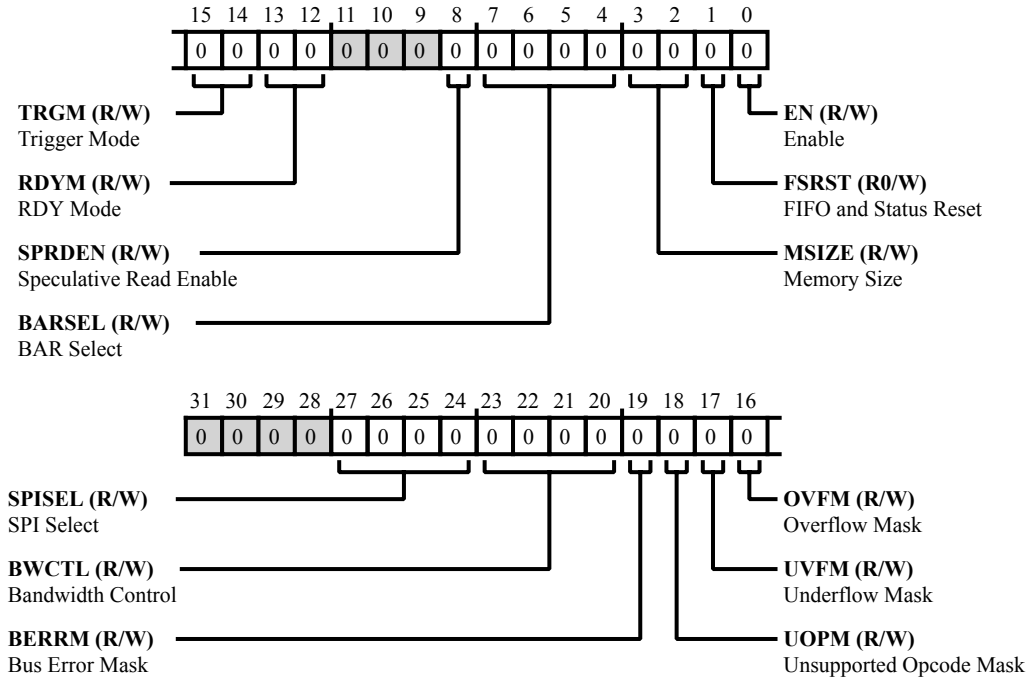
15 14 13 12 11 10 9 8 7 6 5 4 3 2 1 0

0 0 0 0 0 0 0 0 0 0 0 0 0 0 0 0

**TRGM (R/W)**
Trigger Mode

**RDYM (R/W)**
RDY Mode

**SPRDEN (R/W)**
Speculative Read Enable

**BARSEL (R/W)**
BAR Select

**EN (R/W)**
Enable

**FSRST (R0/W)**
FIFO and Status Reset

**MSIZE (R/W)**
Memory Size

31 30 29 28 27 26 25 24 23 22 21 20 19 18 17 16

0 0 0 0 0 0 0 0 0 0 0 0 0 0 0 0

**SPISEL (R/W)**
SPI Select

**BWCTL (R/W)**
Bandwidth Control

**BERRM (R/W)**
Bus Error Mask

**OVFM (R/W)**
Overflow Mask

**UVFM (R/W)**
Underflow Mask

**UOPM (R/W)**
Unsupported Opcode Mask